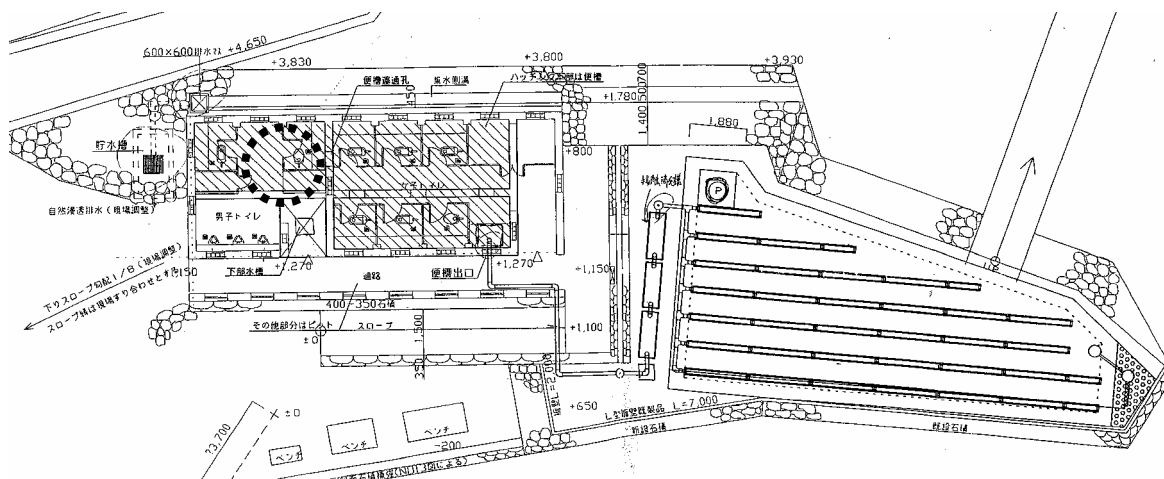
600×600排水マス +4,650
+3,830
+3,800
+3,930
便槽通気孔
排水側溝
ハッチ部分は便槽
450
700
+1,780
1,400
1,880
貯水槽
+800
女子トイレ
自然浸透排水(現場調整)
男子トイレ
+1,270
下部水槽
便槽出口
+1,270
通路
+1,150
下りスロープ勾配1/8(現場調整)
スロープ縁は現場すり合わせとする150
400~350石積
その他部分はピット
スロープ
1,500
+1,100
±0
350
+650
L型擁壁既製品 L=7,000
新設石積
既設石積
×±0
33,700
ベンチ
ベンチ
ベンチ
-200
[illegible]